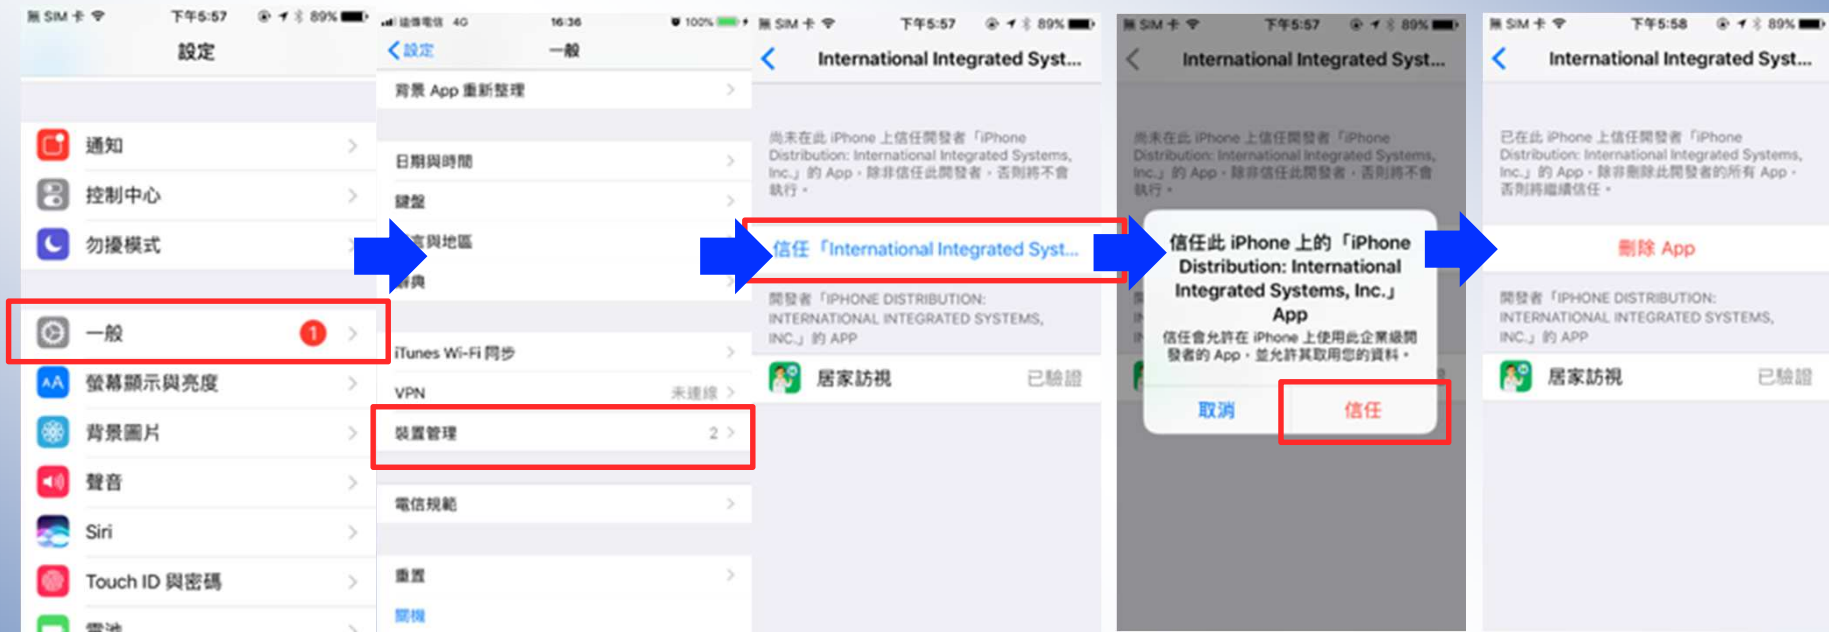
無 SIM 卡 下午5:57 89%
設定
通知
控制中心
勿擾模式
一般 1
螢幕顯示與亮度
背景圖片
聲音
Siri
Touch ID 與密碼
電池

中華電信 4G 16:36 100%
設定 一般
背景 App 重新整理
日期與時間
鍵盤
語言與地區
辭典
iTunes Wi-Fi 同步
VPN 未連線
裝置管理 2
電信規範
重置
關機

無 SIM 卡 下午5:57 89%
International Integrated Syst...
尚未在此 iPhone 上信任開發者「iPhone Distribution: International Integrated Systems, Inc.」的 App。除非信任此開發者，否則將不會執行。
信任「International Integrated Syst...
開發者「IPHONE DISTRIBUTION: INTERNATIONAL INTEGRATED SYSTEMS, INC.」的 APP
居家訪視 已驗證

無 SIM 卡 下午5:57 89%
International Integrated Syst...
尚未在此 iPhone 上信任開發者「iPhone Distribution: International Integrated Systems, Inc.」的 App。除非信任此開發者，否則將不會執行。
信任此 iPhone 上的「iPhone Distribution: International Integrated Systems, Inc.」App
信任會允許在 iPhone 上使用此企業級開發者的 App，並允許其取用您的資料。
取消 信任

無 SIM 卡 下午5:58 89%
International Integrated Syst...
已在此 iPhone 上信任開發者「iPhone Distribution: International Integrated Systems, Inc.」的 App。除非刪除此開發者的所有 App，否則將繼續信任。
刪除 App
開發者「IPHONE DISTRIBUTION: INTERNATIONAL INTEGRATED SYSTEMS, INC.」的 APP
居家訪視 已驗證